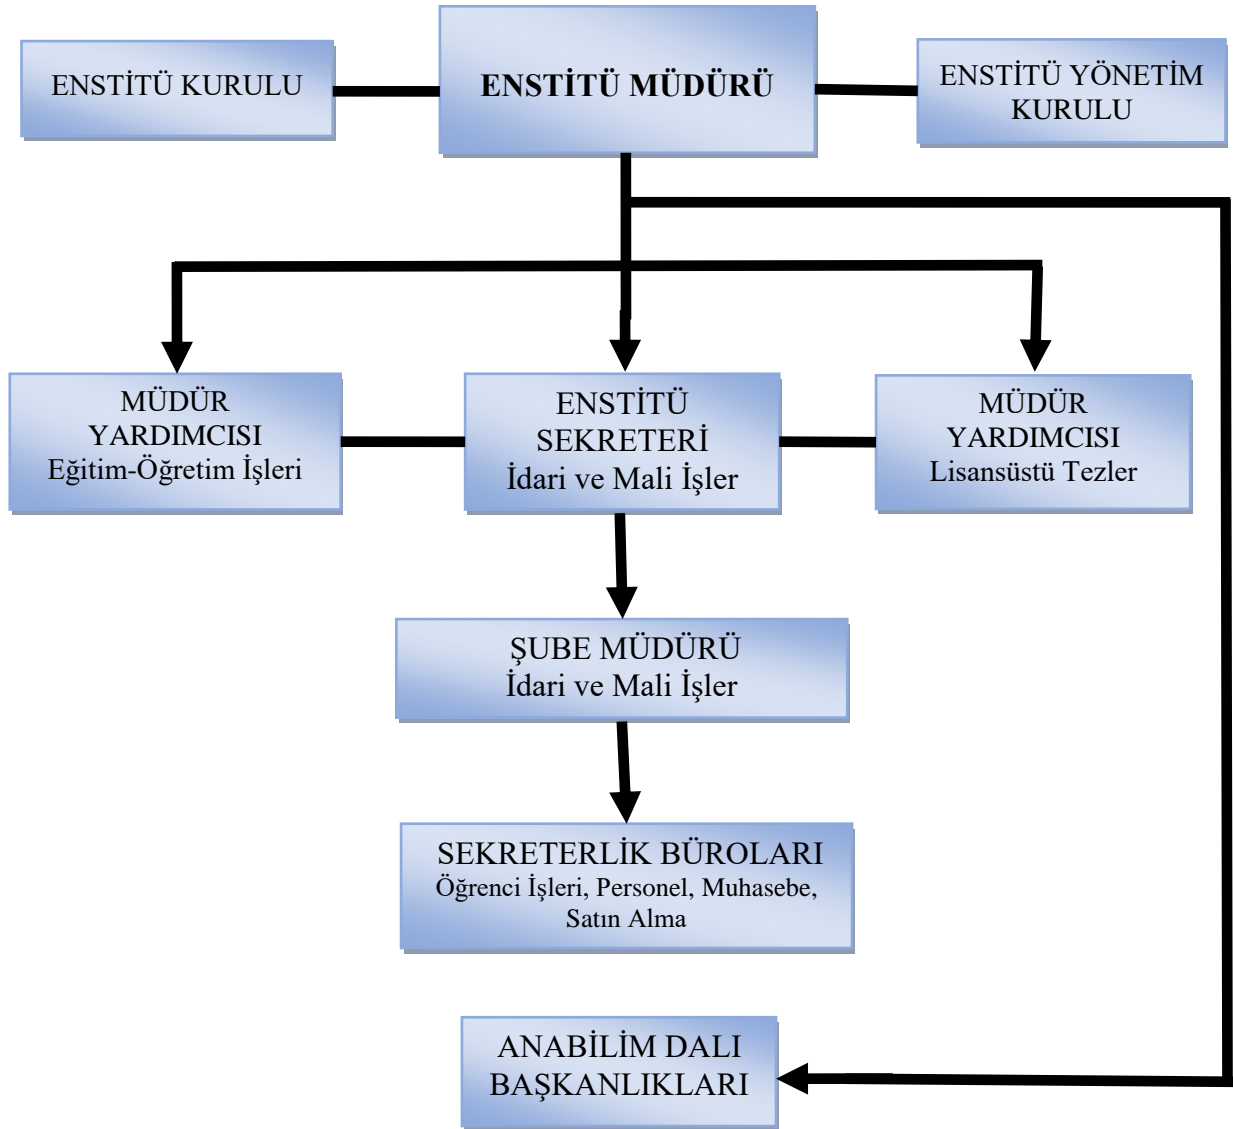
ENSTİTÜ KURULU

ENSTİTÜ MÜDÜRÜ

ENSTİTÜ YÖNETİM KURULU

MÜDÜR YARDIMCISI
Eğitim-Öğretim İşleri

ENSTİTÜ SEKRETERİ
İdari ve Mali İşler

MÜDÜR YARDIMCISI
Lisansüstü Tezler

ŞUBE MÜDÜRÜ
İdari ve Mali İşler

SEKRETERLİK BÜROLARI
Öğrenci İşleri, Personel, Muhasebe, Satın Alma

ANABİLİM DALI BAŞKANLIKLARI